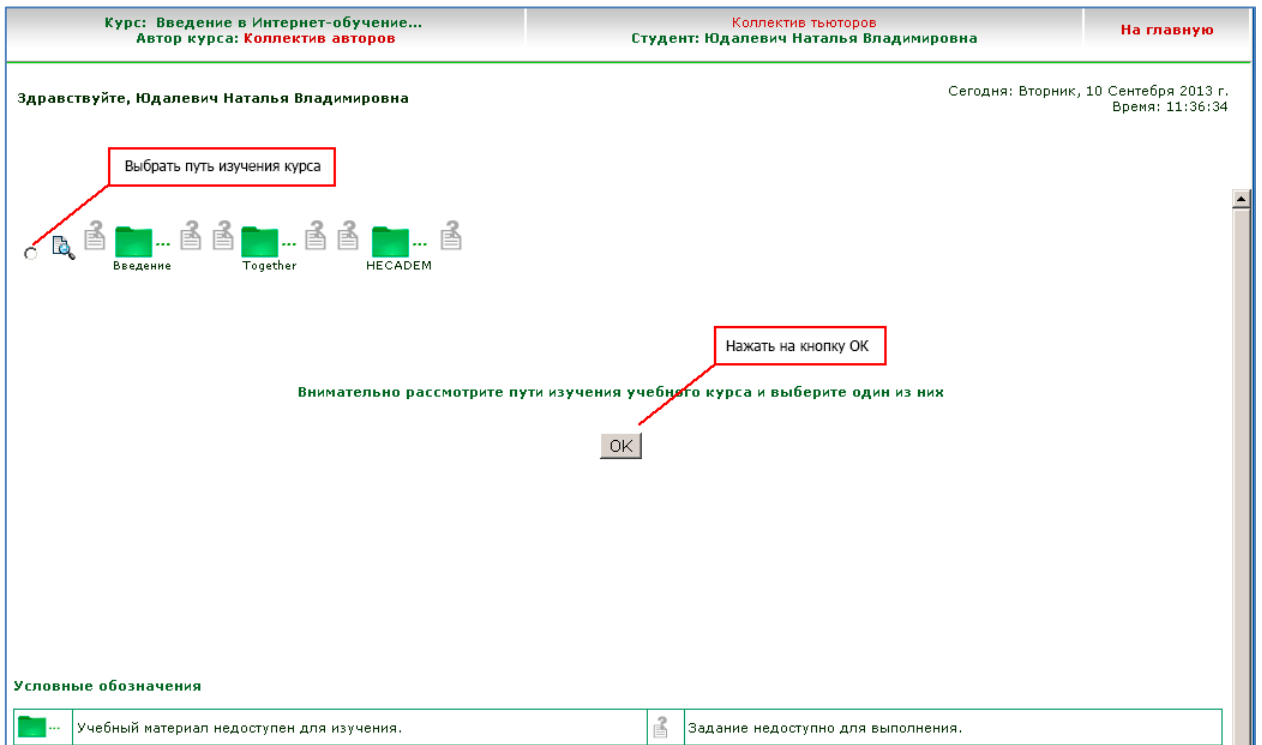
Курс: Введение в Интернет-обучение...
Автор курса: Коллектив авторов

Коллектив тьюторов
Студент: Юдалевич Наталья Владимировна

На главную

Здравствуйте, Юдалевич Наталья Владимировна

Сегодня: Вторник, 10 Сентября 2013 г.
Время: 11:36:34

Выбрать путь изучения курса

Введение Together HECADEM

Нажать на кнопку ОК

Внимательно рассмотрите пути изучения учебного курса и выберите один из них

OK

Условные обозначения

| | Учебный материал недоступен для изучения. | | Задание недоступно для выполнения. |
|---|---|---|---|